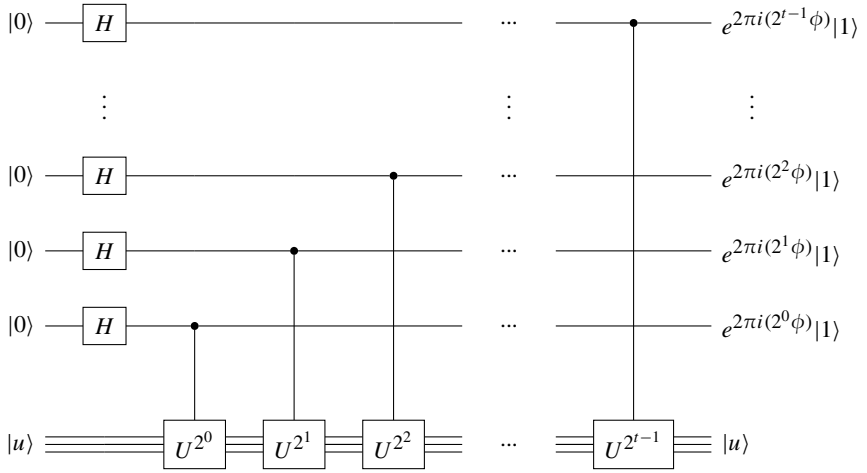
$|0\rangle$ $H$ ... $e^{2\pi i(2^{t-1}\phi)}|1\rangle$

$\vdots$ $\vdots$ $\vdots$

$|0\rangle$ $H$ ... $e^{2\pi i(2^{2}\phi)}|1\rangle$

$|0\rangle$ $H$ ... $e^{2\pi i(2^{1}\phi)}|1\rangle$

$|0\rangle$ $H$ ... $e^{2\pi i(2^{0}\phi)}|1\rangle$

$|u\rangle$ $U^{2^0}$ $U^{2^1}$ $U^{2^2}$ ... $U^{2^{t-1}}$ $|u\rangle$